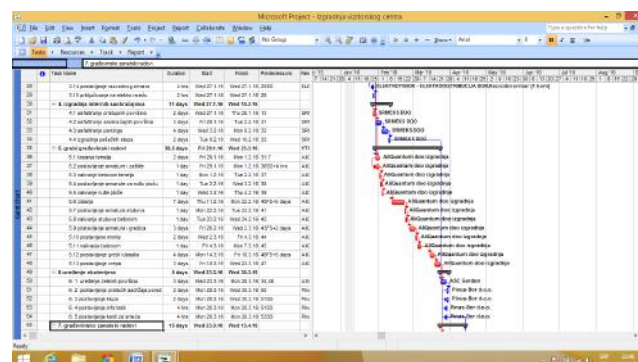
Microsoft Project - Izgradnja vizitorskog centra

File Edit View Insert Format Tools Project Report Collaborate Window Help

Type a question for help

No Group

Arial 8

Tasks Resources Track Report

7. građevinsko zanatski radovi

| | Task Name | Duration | Start | Finish | Predecessors |
|---|---|---|---|---|---|
| 35 | 3.3.4 postavljanje razvodnog ormara | 4 hrs | Wed 27.1.16 | Wed 27.1.16 | 28SS |
| 36 | 3.3.5 priključivanje na elektro mrežu | 2 hrs | Wed 27.1.16 | Wed 27.1.16 | 35 |
| 37 | 4. izgradnja interniih saobraćajnica | 11 days | Wed 27.1.16 | Wed 10.2.16 | |
| 38 | 4.1 sabijanje i ravnanje površine | 2 days | Wed 27.1.16 | Thu 28.1.16 | 13 |
| 39 | 4.2 asfaltiranje saobraćajnih površina | 3 days | Fri 29.1.16 | Tue 2.2.16 | 38 |
| 40 | 4.3 asfaltiranje parkinga | 4 days | Wed 3.2.16 | Mon 8.2.16 | 39 |
| 41 | 4.4 iscrtavanje pešačkih staza | 2 days | Tue 9.2.16 | Wed 10.2.16 | 40 |
| 42 | 5. grubi građevinski radovi | 38.5 days | Fri 29.1.16 | Wed 23.3.16 | |
| 43 | 5.1 iskopna temelja | 2 days | Fri 29.1.16 | Mon 1.2.16 | 37 |
| 44 | 5.2 postavljanje armature i šalovanje | 1 day | Fri 29.1.16 | Mon 1.2.16 | 36SS |
| 45 | 5.3 nalivanje betonom temelja | 1 day | Mon 1.2.16 | Tue 2.2.16 | 44 |
| 46 | 5.4 postavljanje armature na sutul ploču | 1 day | Tue 2.2.16 | Wed 3.2.16 | 45 |
| 47 | 5.5 nalivanje sutul ploče | 1 day | Wed 3.2.16 | Thu 4.2.16 | 46 |
| 48 | 5.6 zidanje | 7 days | Thu 11.2.16 | Mon 22.2.16 | 40FS |
| 49 | 5.7 postavljanje armature stubova | 1 day | Mon 22.2.16 | Tue 23.2.16 | 48 |
| 50 | 5.8 nalivanje stubova betonom | 1 day | Tue 23.2.16 | Wed 24.2.16 | 49 |
| 51 | 5.9 postavljanje armature i greda | 3 days | Fri 26.2.16 | Wed 2.3.16 | 49FS |
| 52 | 5.10 postavljanje mreže | 2 days | Wed 2.3.16 | Fri 4.3.16 | 51 |
| 53 | 5.11 nalivanje betonom | 1 day | Fri 4.3.16 | Mon 7.3.16 | 52 |
| 54 | 5.12 postavljanje greda i dasaka | 4 days | Mon 14.3.16 | Fri 18.3.16 | 53FS |
| 55 | 5.13 postavljanje crepa | 3 days | Fri 18.3.16 | Wed 23.3.16 | 54 |
| 56 | 6. uređenje okruženja | 5 days | Wed 23.3.16 | Wed 30.3.16 | |
| 57 | 6.1 uređenje zelenih površina | 3 days | Wed 23.3.16 | Mon 28.3.16 | 55 |
| 58 | 6.2 postavljanje zaštitne ograde | 2 days | Mon 28.3.16 | Wed 30.3.16 | 57 |
| 59 | 6.3 postavljanje klupa | 2 days | Mon 28.3.16 | Wed 30.3.16 | 57SS |
| 60 | 6.4 postavljanje rasvete | 2 days | Mon 28.3.16 | Wed 30.3.16 | 57SS |
| 61 | 6.5 postavljanje kanti za smeće | 4 hrs | Mon 28.3.16 | Mon 28.3.16 | 57SS |
| 62 | 7. građevinsko zanatski radovi | 15 days | Wed 23.3.16 | Wed 13.4.16 | |

ELEKTROVOJVODINA-ELEKTRODISTRIBUCIJA,BOR[Automobilski dizalica(1)]
SIMBOS DOO
SIMBOS DOO
SIMBOS DOO
SIMBOS DOO
AlGuantum doo izgradnja
AlGuantum doo izgradnja
AlGuantum doo izgradnja
AlGuantum doo izgradnja
AlGuantum doo izgradnja
AlGuantum doo izgradnja
AlGuantum doo izgradnja
AlGuantum doo izgradnja
AlGuantum doo izgradnja
AlGuantum doo izgradnja
AlGuantum doo izgradnja
AlGuantum doo izgradnja
AlGuantum doo izgradnja
ASC Serbien
Pinus Bor d.o.o.
Pinus Bor d.o.o.
Pinus Bor d.o.o.
Pinus Bor d.o.o.

Ready